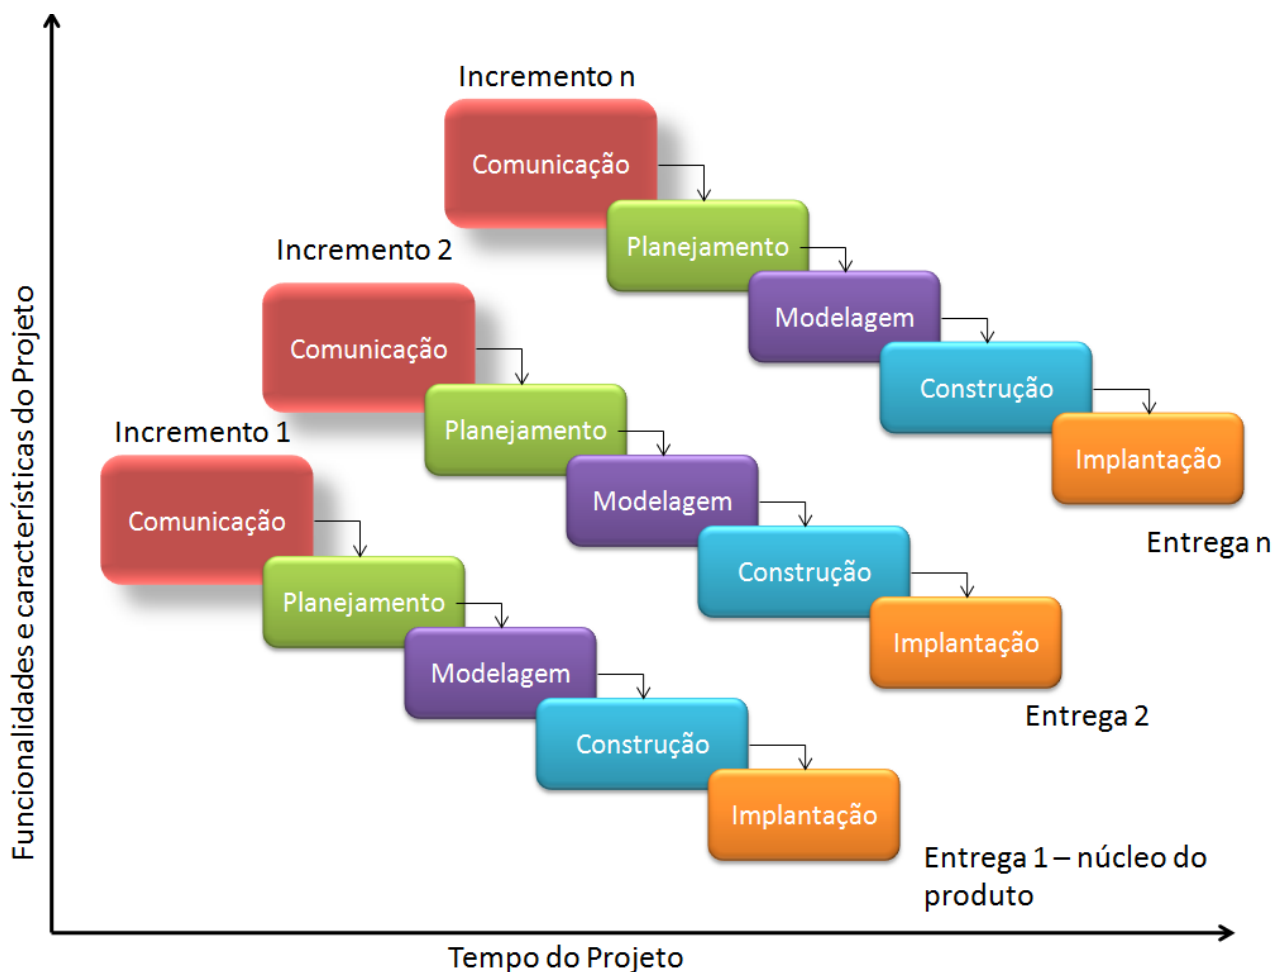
Funcionalidades e características do Projeto

Incremento n

Comunicação

Planejamento

Modelagem

Construção

Implantação

Entrega n

Incremento 2

Comunicação

Planejamento

Modelagem

Construção

Implantação

Entrega 2

Incremento 1

Comunicação

Planejamento

Modelagem

Construção

Implantação

Entrega 1 – núcleo do produto

Tempo do Projeto